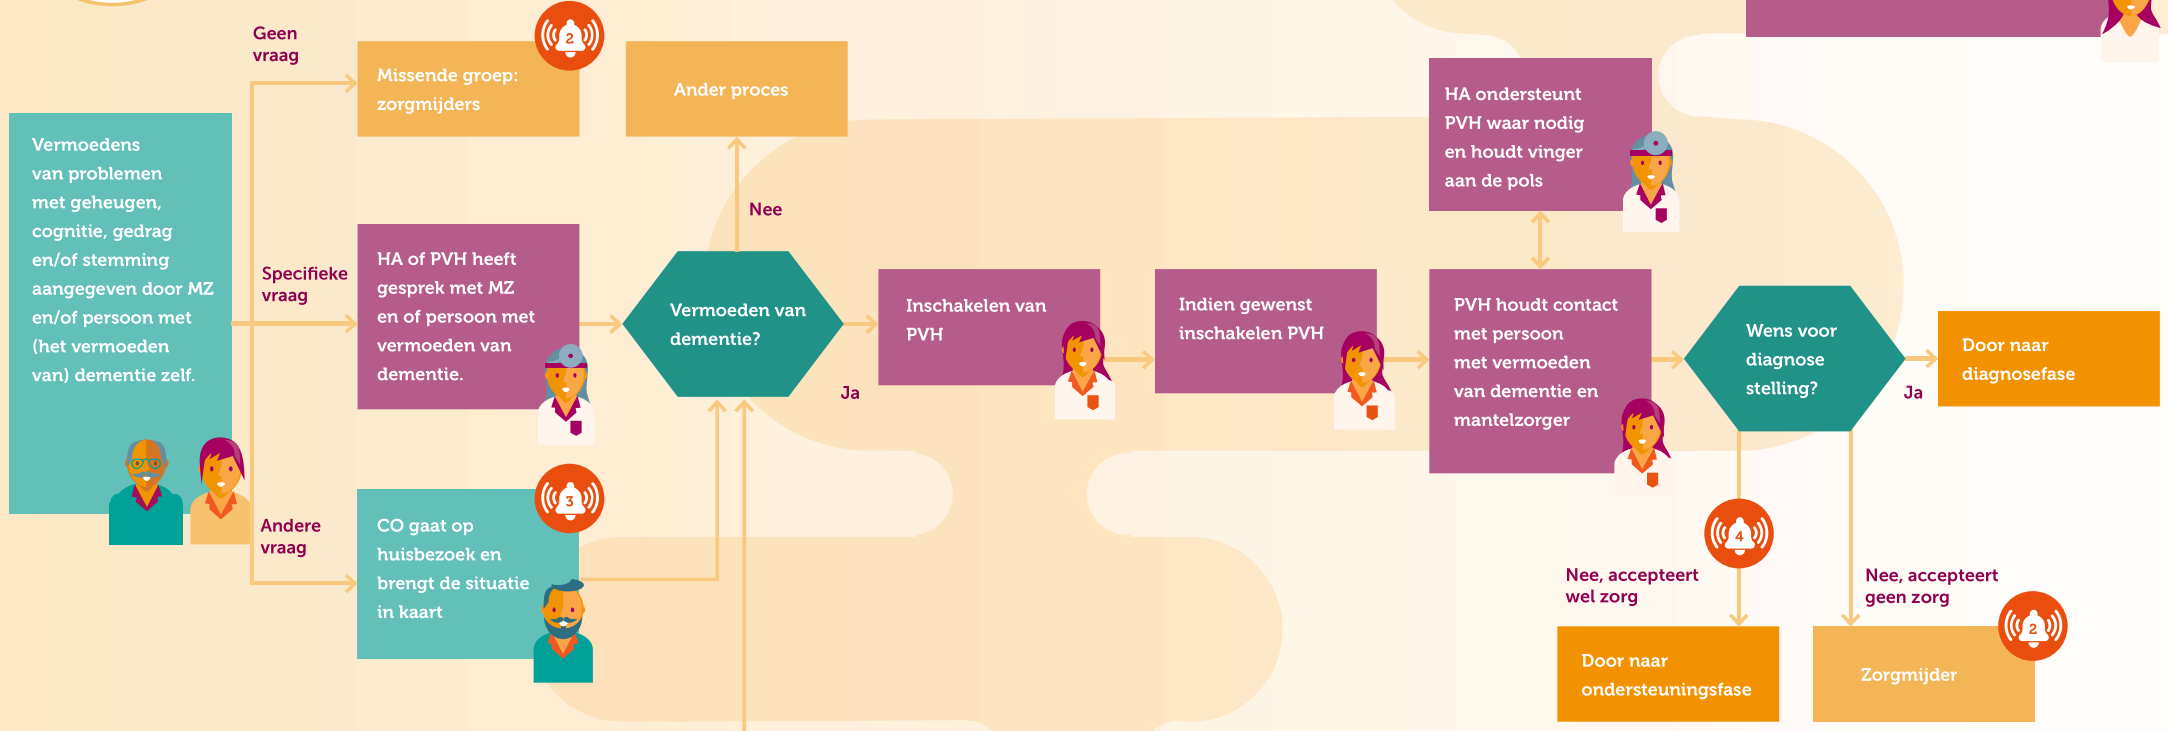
Vermoedens van problemen met geheugen, cognitie, gedrag en/of stemming aangegeven door MZ en/of persoon met (het vermoeden van) dementie zelf.

Geen vraag

2

Missende groep: zorgmijders

Ander proces

Specifieke vraag

HA of PVH heeft gesprek met MZ en of persoon met vermoeden van dementie.

Nee

Vermoeden van dementie?

Ja

Andere vraag

3

CO gaat op huisbezoek en brengt de situatie in kaart

Inschakelen van PVH

Indien gewenst inschakelen PVH

HA ondersteunt PVH waar nodig en houdt vinger aan de pols

PVH houdt contact met persoon met vermoeden van dementie en mantelzorger

Wens voor diagnose stelling?

Ja

Door naar diagnosefase

4

Nee, accepteert wel zorg

Door naar ondersteuningsfase

Nee, accepteert geen zorg

2

Zorgmijder